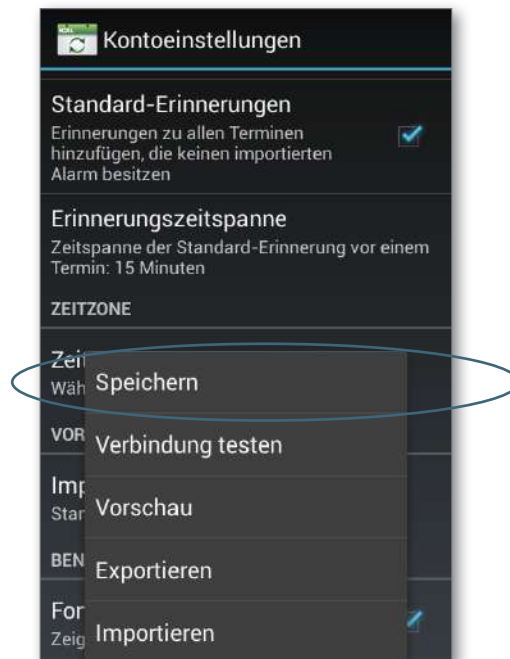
Kontoeinstellungen

Standard-Erinnerungen
Erinnerungen zu allen Terminen hinzufügen, die keinen importierten Alarm besitzen

Erinnerungszeitspanne
Zeitspanne der Standard-Erinnerung vor einem Termin: 15 Minuten

ZEITZONE

Zei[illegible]
Wäh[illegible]

VOR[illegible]

Imp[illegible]
Star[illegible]

BEN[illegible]

For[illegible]
Zeig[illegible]

Speichern
Verbindung testen
Vorschau
Exportieren
Importieren